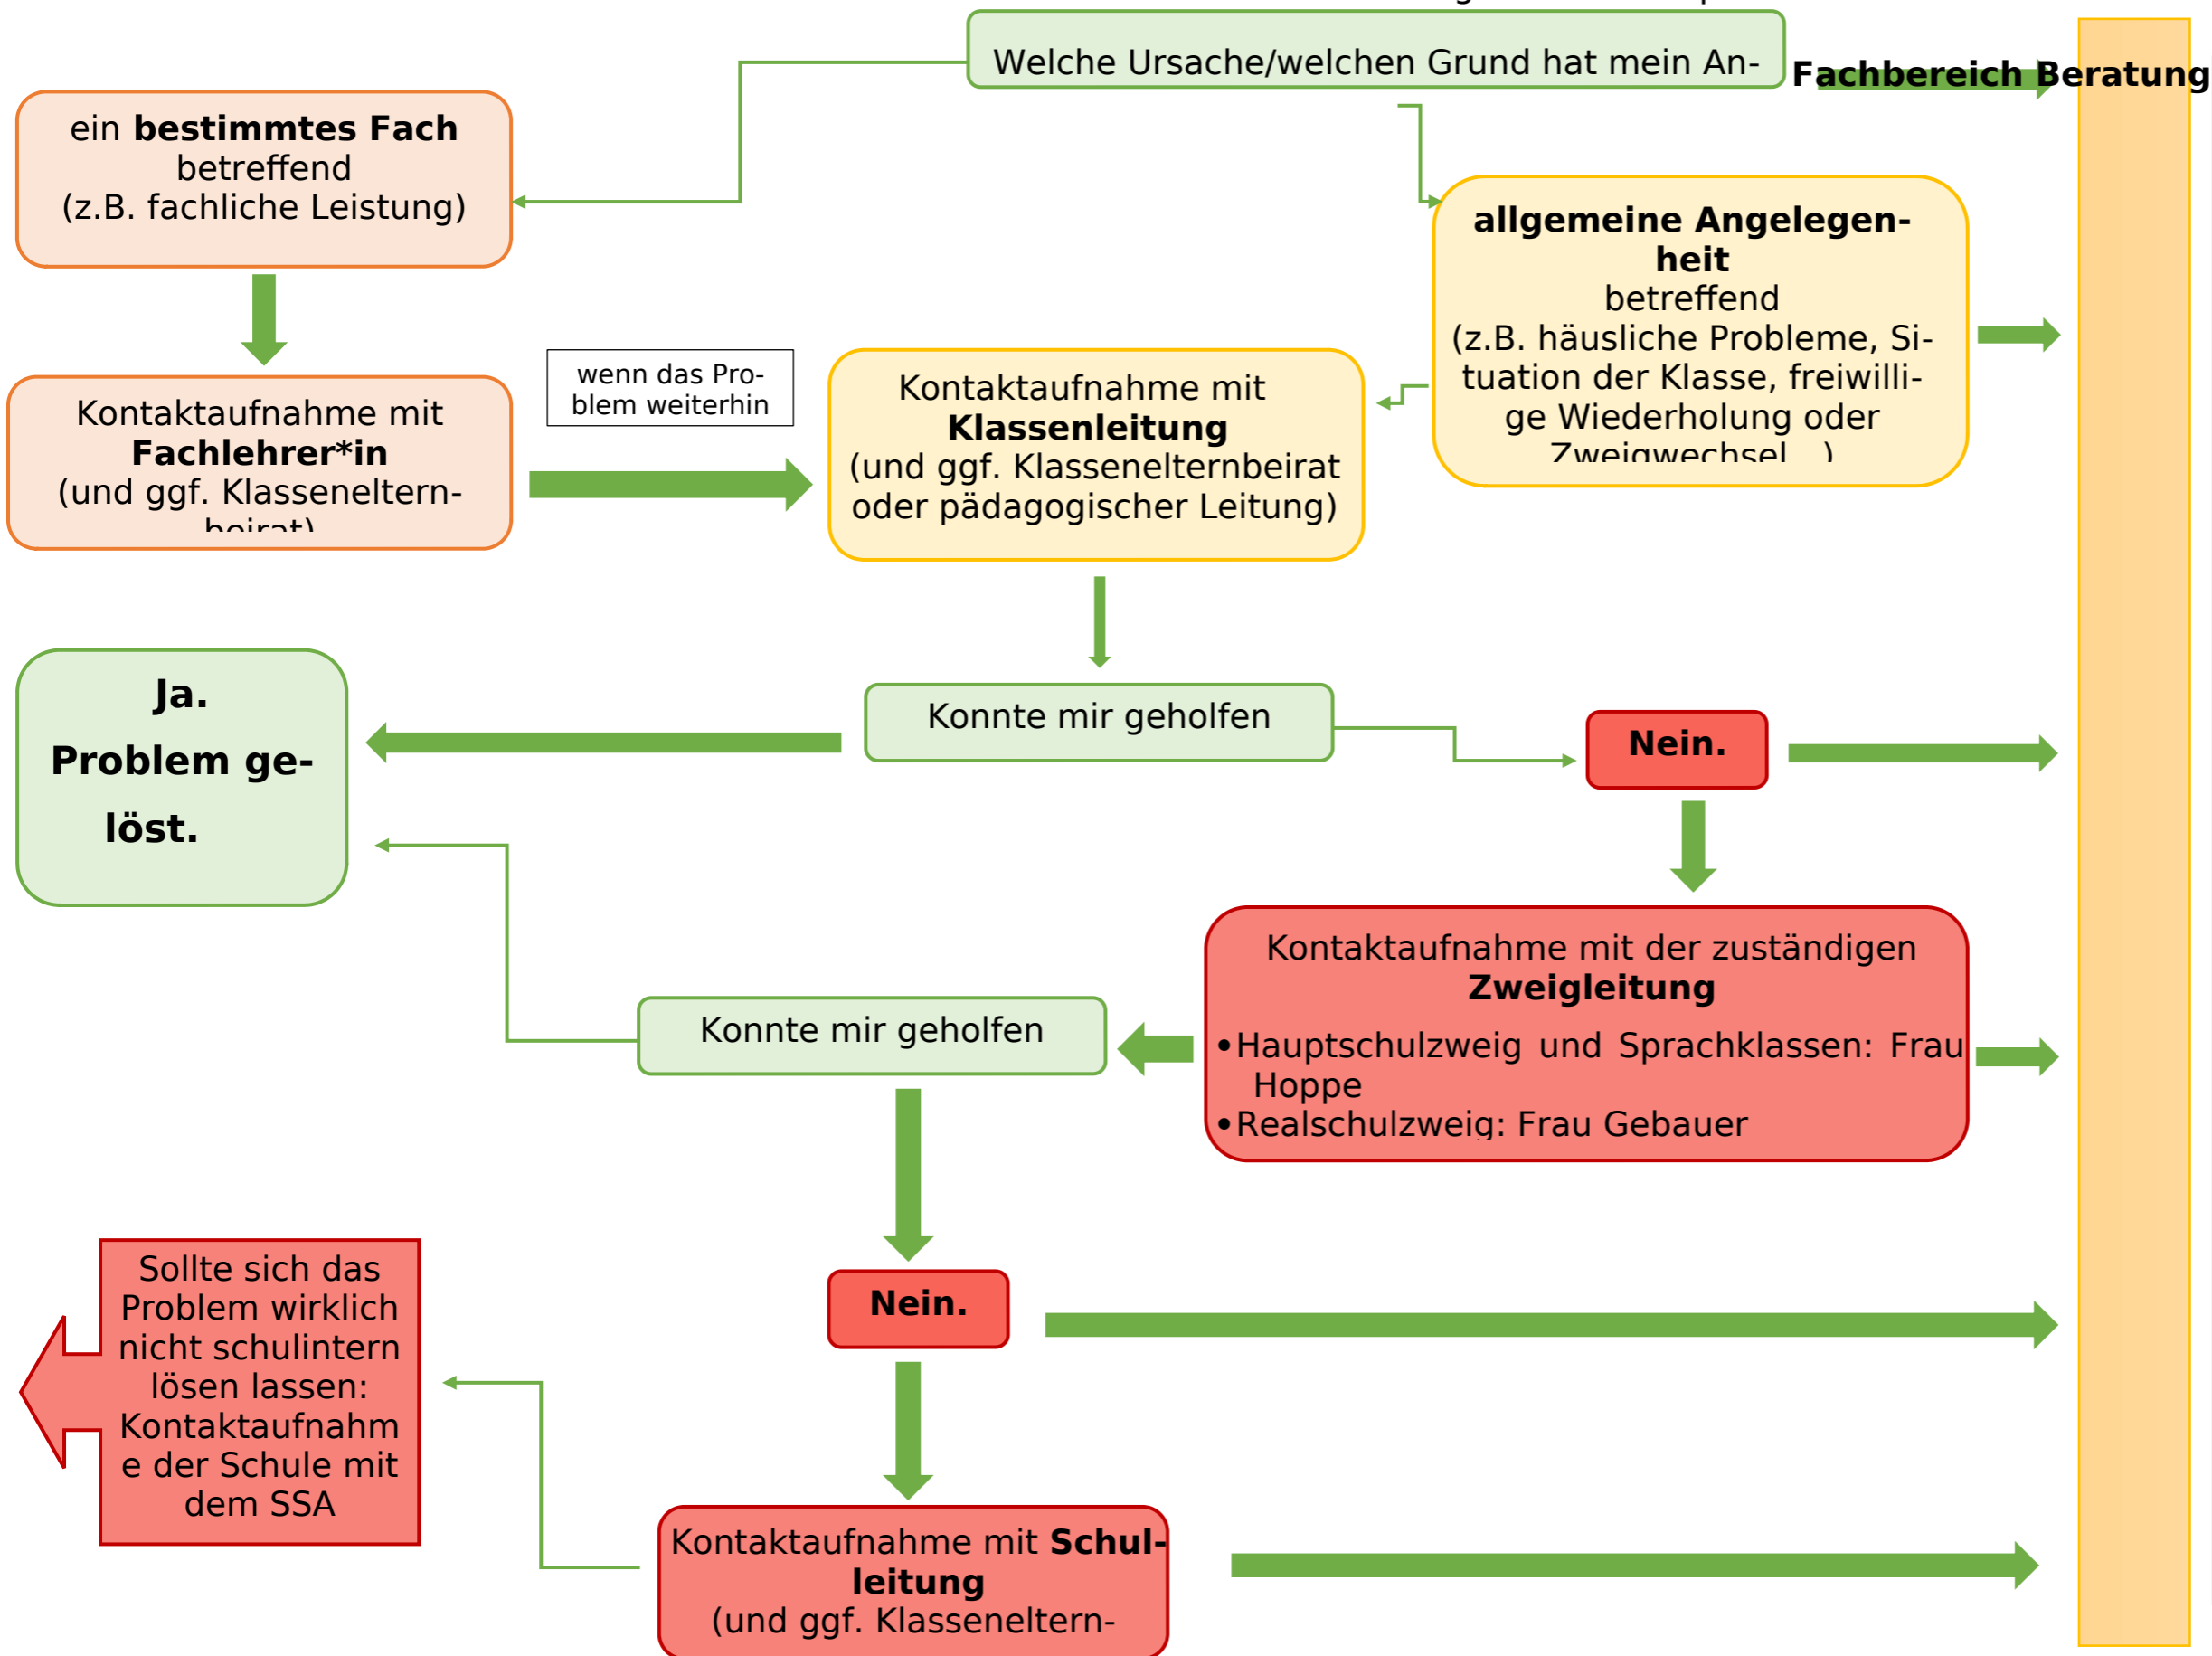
Welche Ursache/welchen Grund hat mein An-

Fachbereich Beratung

ein **bestimmtes Fach** betreffend (z.B. fachliche Leistung)

allgemeine Angelegenheit betreffend (z.B. häusliche Probleme, Situation der Klasse, freiwillige Wiederholung oder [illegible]

Kontaktaufnahme mit Fachlehrer*in (und ggf. Klasseneltern-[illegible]

wenn das Problem weiterhin

Kontaktaufnahme mit Klassenleitung (und ggf. Klassenelternbeirat oder pädagogischer Leitung)

Ja. Problem gelöst.

Konnte mir geholfen

Nein.

Kontaktaufnahme mit der zuständigen Zweigleitung
•Hauptschulzweig und Sprachklassen: Frau Hoppe
•Realschulzweig: Frau Gebauer

Konnte mir geholfen

Sollte sich das Problem wirklich nicht schulintern lösen lassen: Kontaktaufnahme der Schule mit dem SSA

Nein.

Kontaktaufnahme mit Schulleitung (und ggf. Klasseneltern-